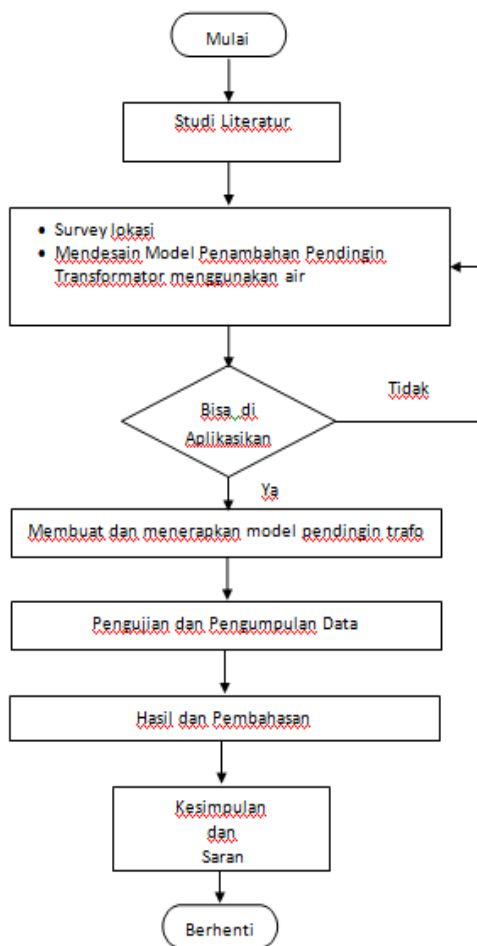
Mulai

Studi Literatur

- Survey lokasi
- Mendesain Model Penambahan Pendingin Transformator menggunakan air

Bisa di Aplikasikan

Tidak

Ya

Membuat dan menerapkan model pendingin trafo

Pengujian dan Pengumpulan Data

Hasil dan Pembahasan

Kesimpulan dan Saran

Berhenti